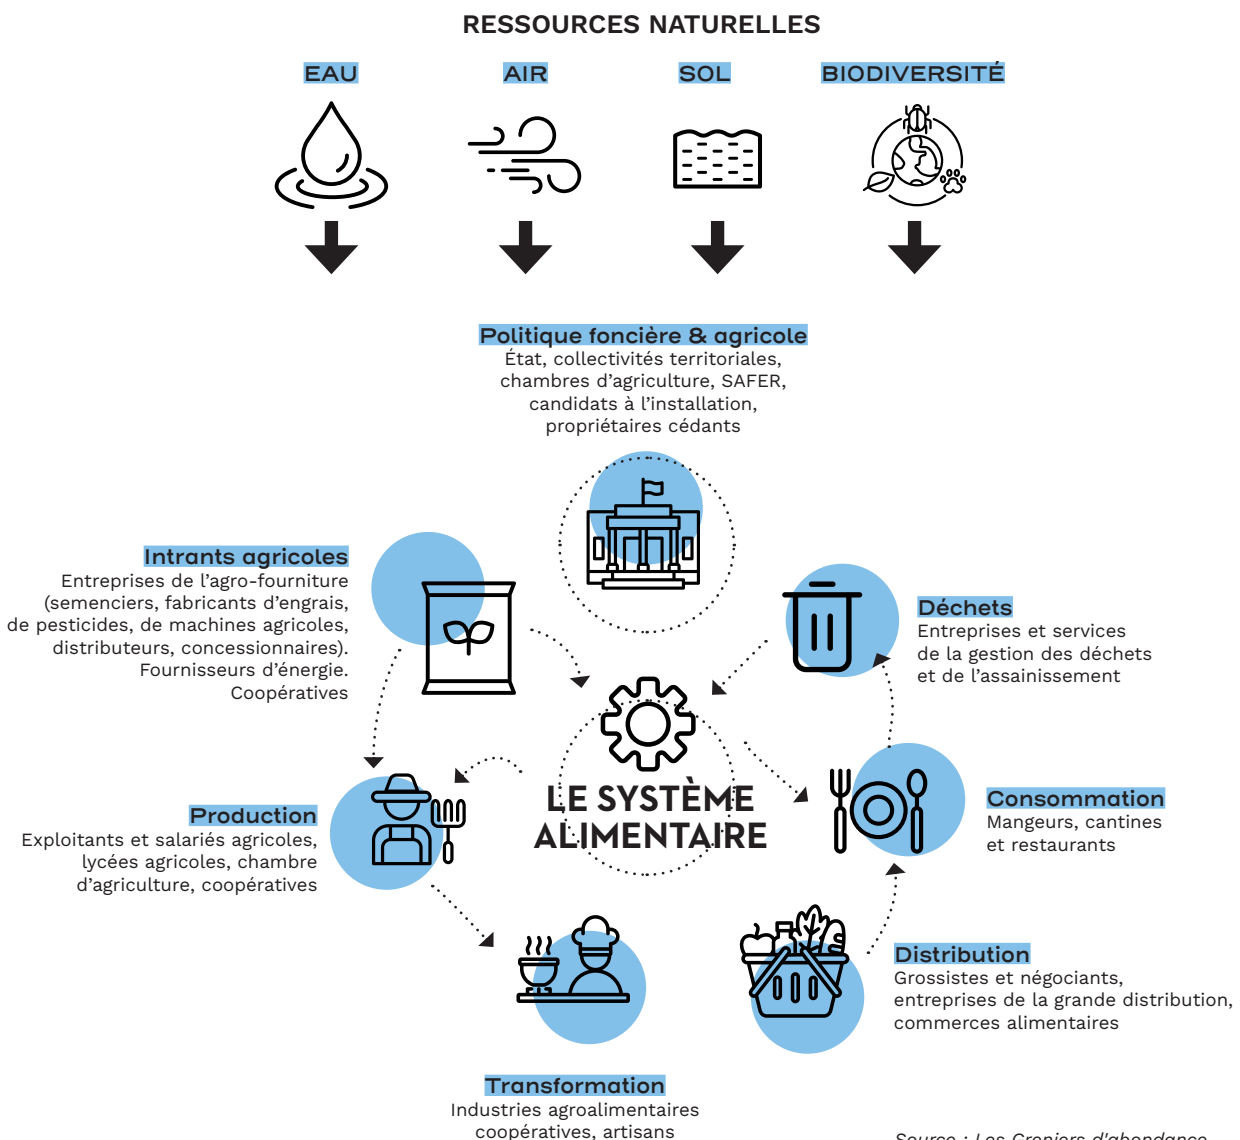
RESSOURCES NATURELLES

EAU

AIR

SOL

BIODIVERSITÉ

Politique foncière & agricole
État, collectivités territoriales, chambres d'agriculture, SAFER, candidats à l'installation, propriétaires cédants

Intrants agricoles
Entreprises de l'agro-fourniture (semenciers, fabricants d'engrais, de pesticides, de machines agricoles, distributeurs, concessionnaires). Fournisseurs d'énergie. Coopératives

Déchets
Entreprises et services de la gestion des déchets et de l'assainissement

LE SYSTÈME ALIMENTAIRE

Production
Exploitants et salariés agricoles, lycées agricoles, chambre d'agriculture, coopératives

Consommation
Mangeurs, cantines et restaurants

Distribution
Grossistes et négociants, entreprises de la grande distribution, commerces alimentaires

Transformation
Industries agroalimentaires coopératives, artisans

Source : Les Greniers d'abondance